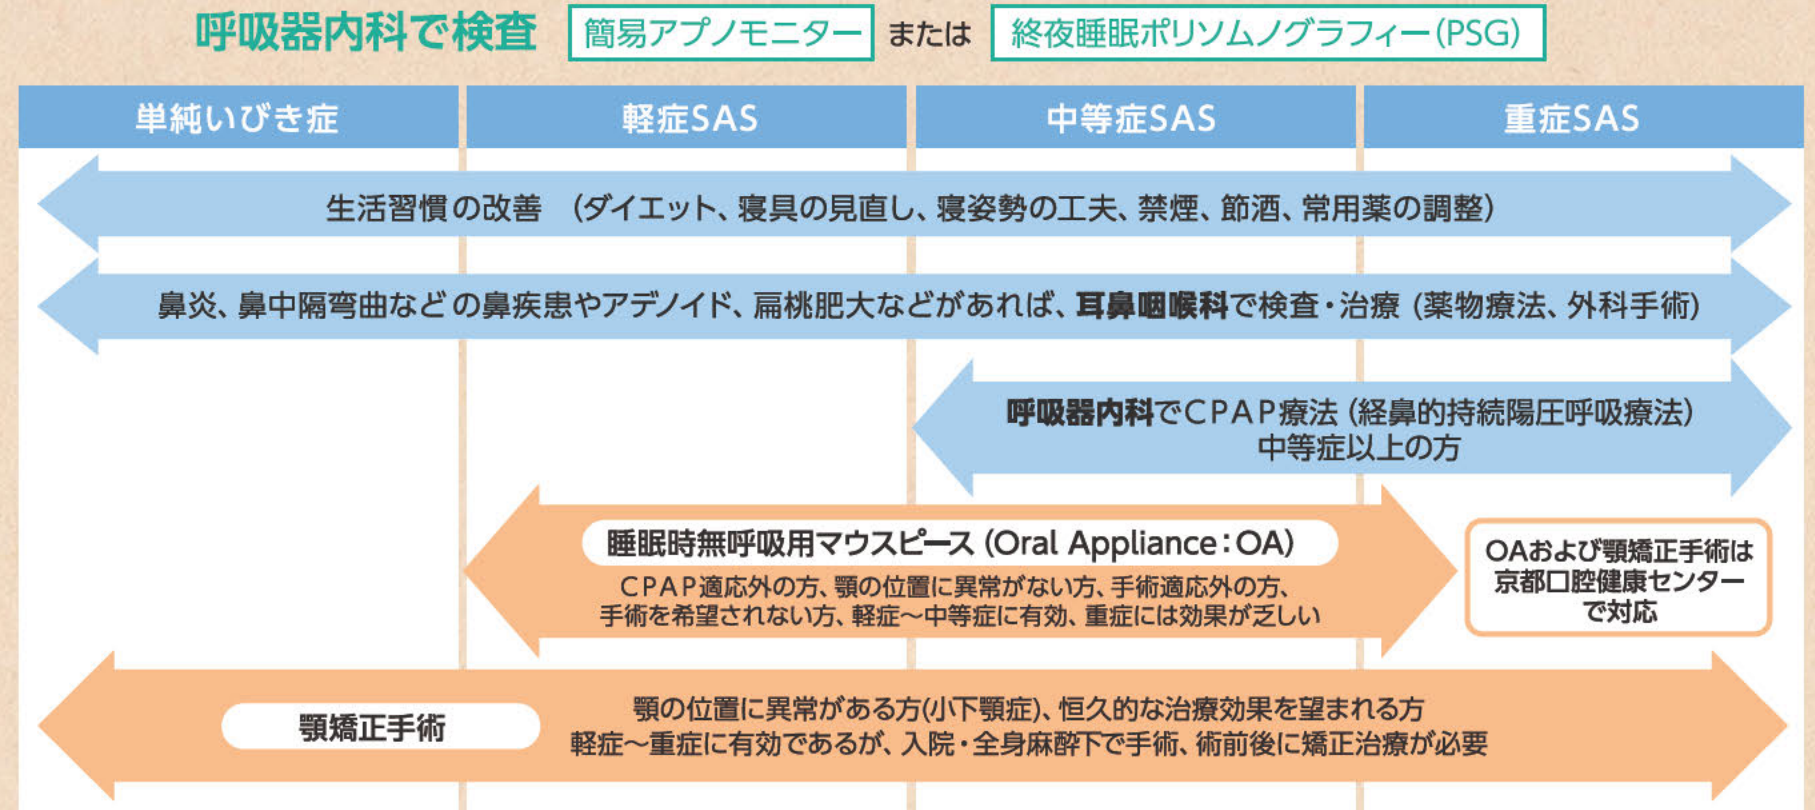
呼吸器内科で検査 簡易アプノモニター または 終夜睡眠ポリソムノグラフィー(PSG)

| 単純いびき症 | 軽症SAS | 中等症SAS | 重症SAS |
|---|---|---|---|

生活習慣の改善 (ダイエット、寝具の見直し、寝姿勢の工夫、禁煙、節酒、常用薬の調整)

鼻炎、鼻中隔弯曲などの鼻疾患やアデノイド、扁桃肥大などがあれば、耳鼻咽喉科で検査・治療 (薬物療法、外科手術)

呼吸器内科でCPAP療法 (経鼻的持続陽圧呼吸療法)
中等症以上の方

睡眠時無呼吸用マウスピース (Oral Appliance:OA)
CPAP適応外の方、顎の位置に異常がない方、手術適応外の方、手術を希望されない方、軽症～中等症に有効、重症には効果が乏しい

OAおよび顎矯正手術は京都口腔健康センターで対応

顎矯正手術
顎の位置に異常がある方(小下顎症)、恒久的な治療効果を望まれる方
軽症～重症に有効であるが、入院・全身麻酔下で手術、術前後に矯正治療が必要